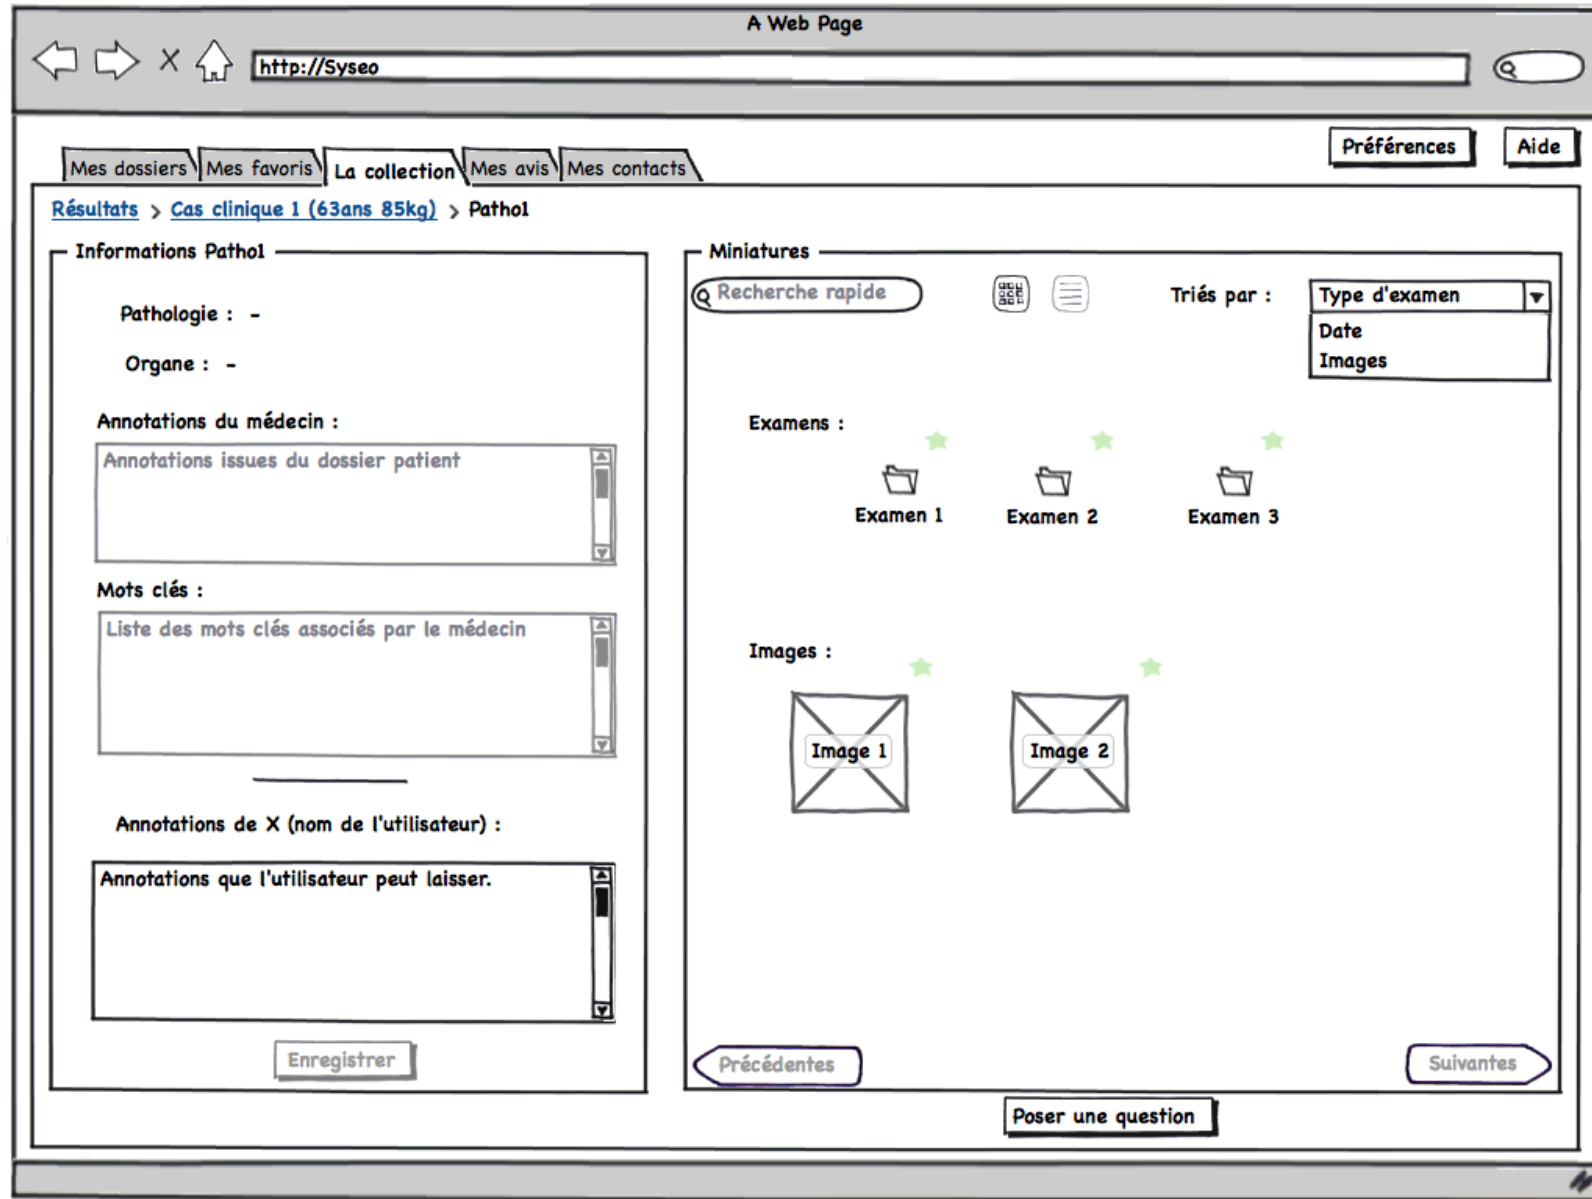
A Web Page

http://Syseo

Préférences Aide

Mes dossiers Mes favoris La collection Mes avis Mes contacts

Résultats > Cas clinique 1 (63ans 85kg) > Pathol

Informations Pathol

Pathologie : -

Organe : -

Annotations du médecin :

Annotations issues du dossier patient

Mots clés :

Liste des mots clés associés par le médecin

Annotations de X (nom de l'utilisateur) :

Annotations que l'utilisateur peut laisser.

Enregistrer

Miniatures

Recherche rapide

Triés par : Type d'examen

Date

Images

Examens :

Examen 1 Examen 2 Examen 3

Images :

Image 1 Image 2

Précédentes Suivantes

Poser une question